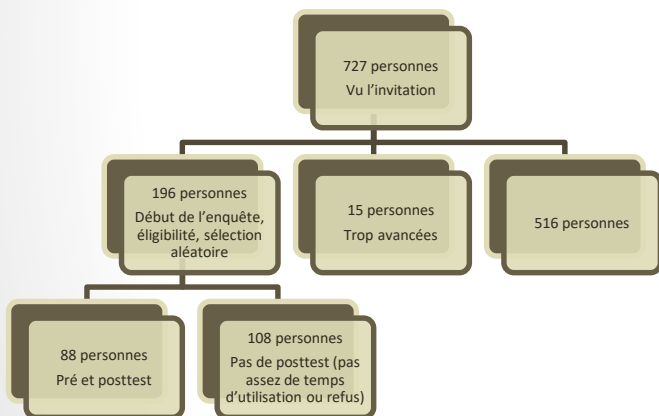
727 personnes
Vu l'invitation

196 personnes
Début de l'enquête, éligibilité, sélection aléatoire

15 personnes
Trop avancées

516 personnes

88 personnes
Pré et posttest

108 personnes
Pas de posttest (pas assez de temps d'utilisation ou refus)